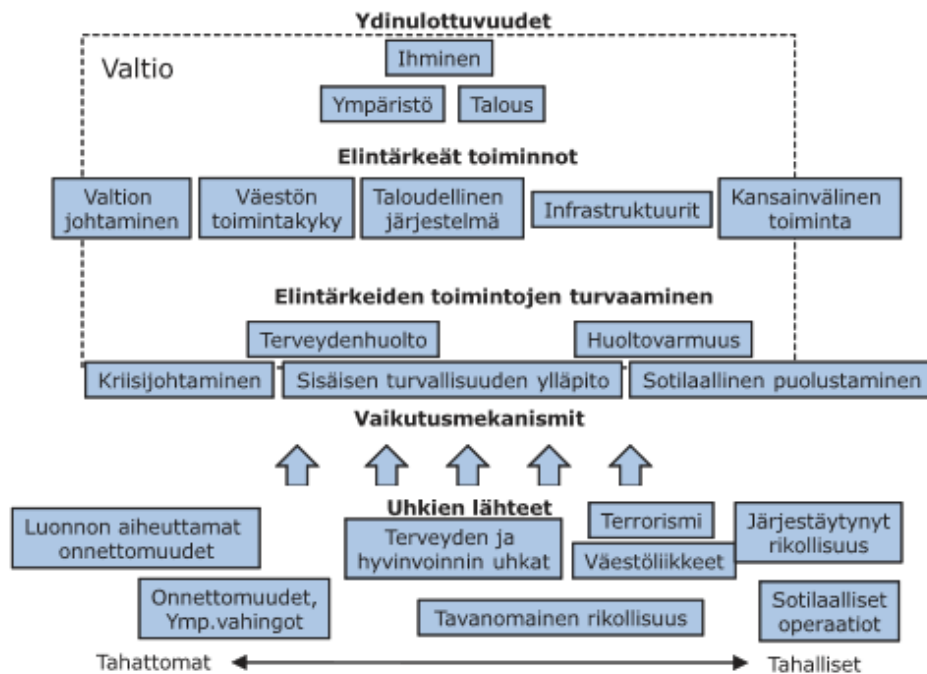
Ydinulottuvuudet

Valtio

Ihminen

Ympäristö

Talous

Elintärkeät toiminnot

Valtion johtaminen

Väestön toimintakyky

Taloudellinen järjestelmä

Infrastruktuurit

Kansainvälinen toiminta

Elintärkeiden toimintojen turvaaminen

Terveydenhuolto

Huoltovarmuus

Kriisijohtaminen

Sisäisen turvallisuuden ylläpito

Sotilaallinen puolustaminen

Vaikutusmekanismit

Uhkien lähteet

Luonnon aiheuttamat onnettomuudet

Terveyden ja hyvinvoinnin uhkat

Terrorismi

Järjestäytynyt rikollisuus

Väestöliikkeet

Onnettomuudet, Ymp.vahingot

Tavanomainen rikollisuus

Sotilaalliset operaatiot

Tahattomat

Tahalliset